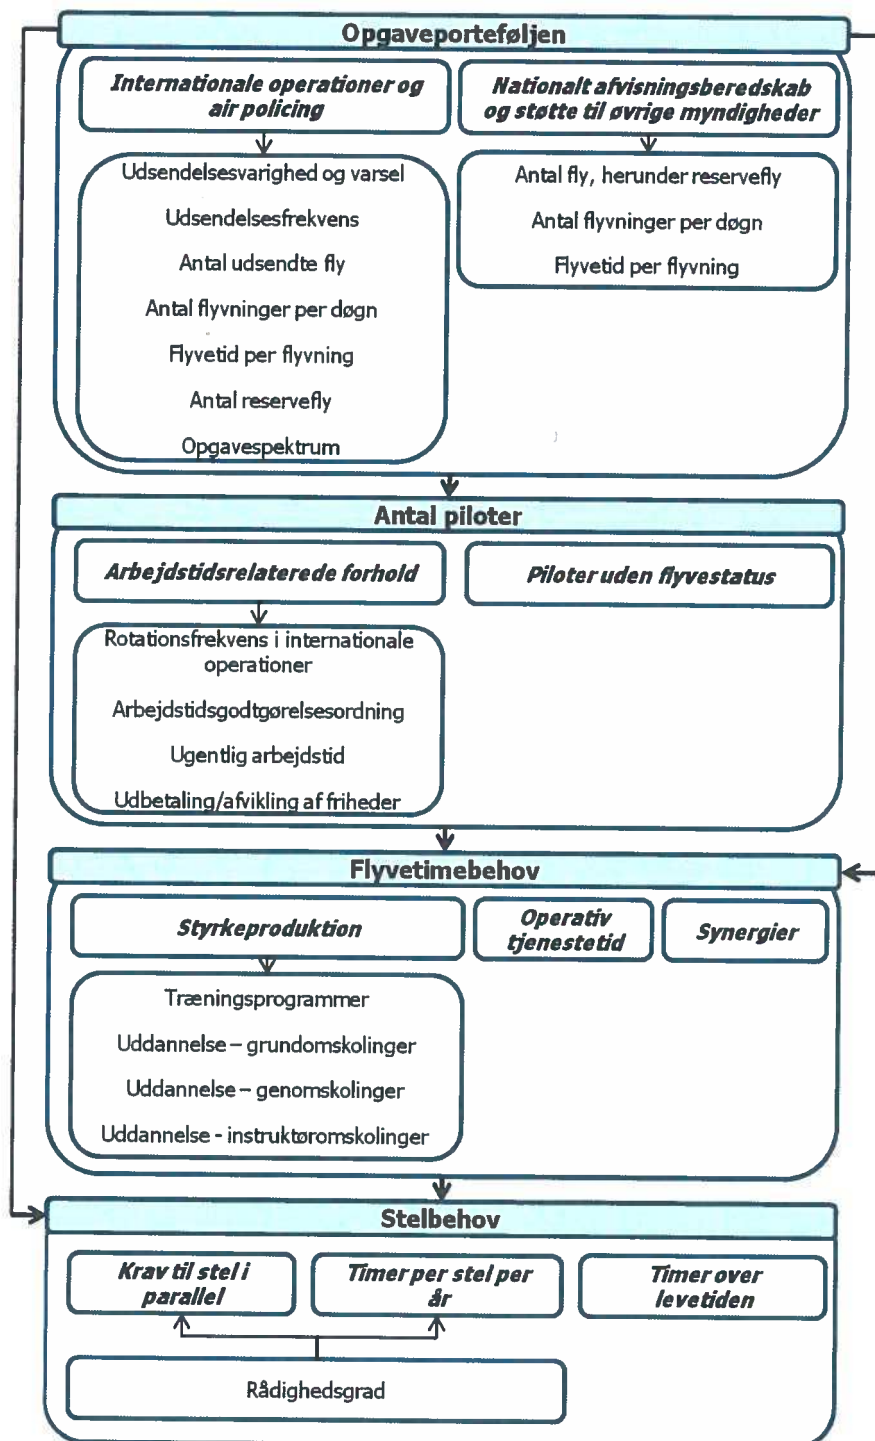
Opgaveporteføljen

Internationale operationer og air policing

Nationalt afvisningsberedskab og støtte til øvrige myndigheder

Udsendelsesvarighed og varsel

Udsendelsesfrekvens

Antal udsendte fly

Antal flyvninger per døgn

Flyvetid per flyvning

Antal reservefly

Opgavespektrum

Antal fly, herunder reservefly

Antal flyvninger per døgn

Flyvetid per flyvning

Antal piloter

Arbejdstidsrelaterede forhold

Piloter uden flyvestatus

Rotationsfrekvens i internationale operationer

Arbejdstidsgodtgørelsesordning

Ugentlig arbejdstid

Udbetaling/afvikling af friheder

Flyvetimebehov

Styrkeproduktion

Operativ tjenestetid

Synergier

Træningsprogrammer

Uddannelse – grundomskolinger

Uddannelse – genomskolinger

Uddannelse - instruktøromskolinger

Stelbehov

Krav til stel i parallel

Timer per stel per år

Timer over levetiden

Rådighedsgrad